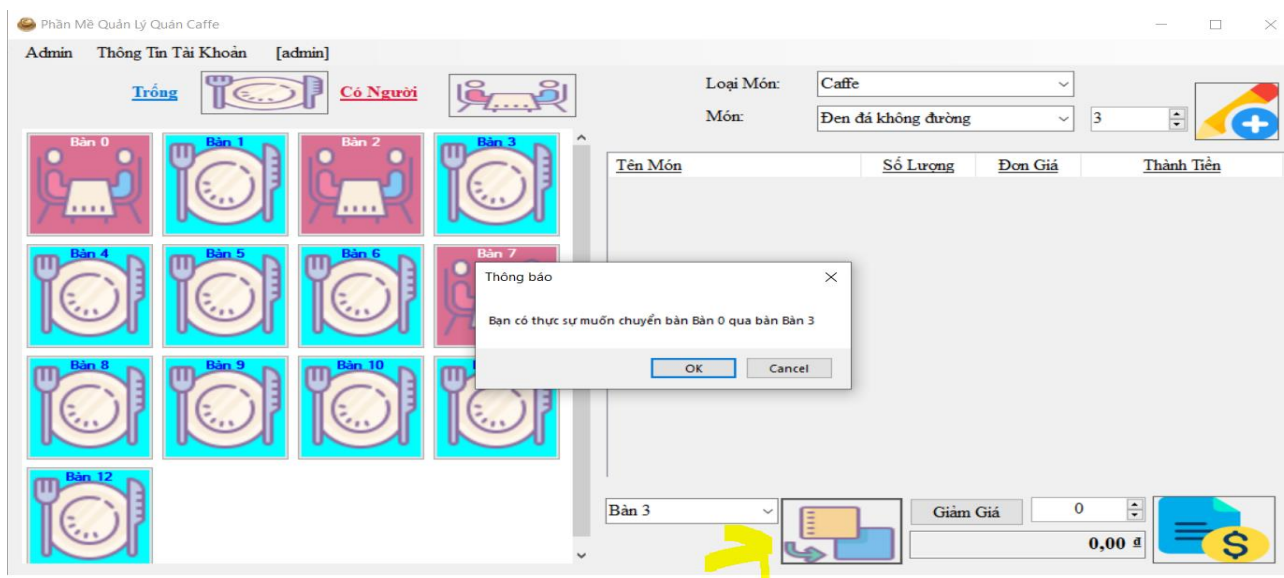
Phần Mềm Quản Lý Quán Caffe

Admin Thông Tin Tài Khoản [admin]

Trống Có Người

Bàn 0 Bàn 1 Bàn 2 Bàn 3
Bàn 4 Bàn 5 Bàn 6 Bàn 7
Bàn 8 Bàn 9 Bàn 10
Bàn 12

Loại Món: Caffe
Món: Đen đá không đường 3

| Tên Món | Số Lượng | Đơn Giá | Thành Tiền |
|---|---|---|---|

Thông báo

Bạn có thực sự muốn chuyển bàn Bàn 0 qua bàn Bàn 3

OK Cancel

Bàn 3 Giảm Giá 0

0,00 đ